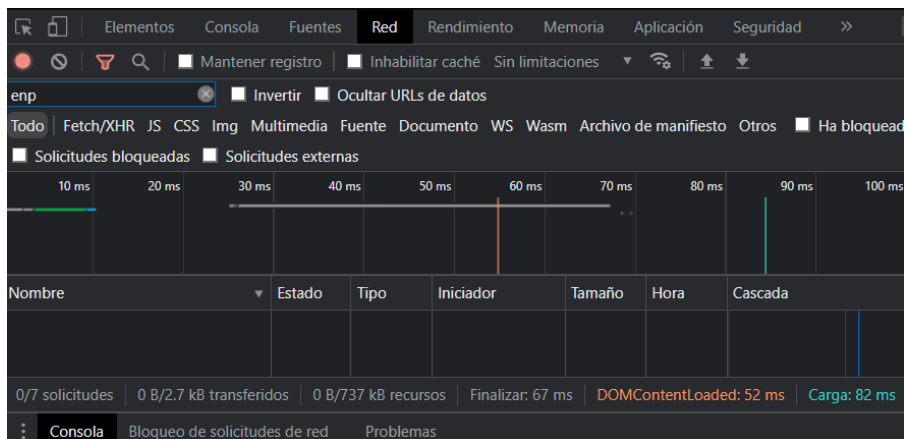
Elementos Consola Fuentes Red Rendimiento Memoria Aplicación Seguridad »

Mantener registro | Inhabilitar caché Sin limitaciones ▼

enp

Invertir Ocultar URLs de datos

Todo | Fetch/XHR JS CSS Img Multimedia Fuente Documento WS Wasm Archivo de manifiesto Otros Ha bloquead

Solicitudes bloqueadas Solicitudes externas

10 ms 20 ms 30 ms 40 ms 50 ms 60 ms 70 ms 80 ms 90 ms 100 ms

| Nombre | Estado | Tipo | Iniciador | Tamaño | Hora | Cascada |
|---|---|---|---|---|---|---|
| | | | | | | |

0/7 solicitudes | 0 B/2.7 kB transferidos | 0 B/737 kB recursos | Finalizar: 67 ms | DOMContentLoaded: 52 ms | Carga: 82 ms

Consola Bloqueo de solicitudes de red Problemas